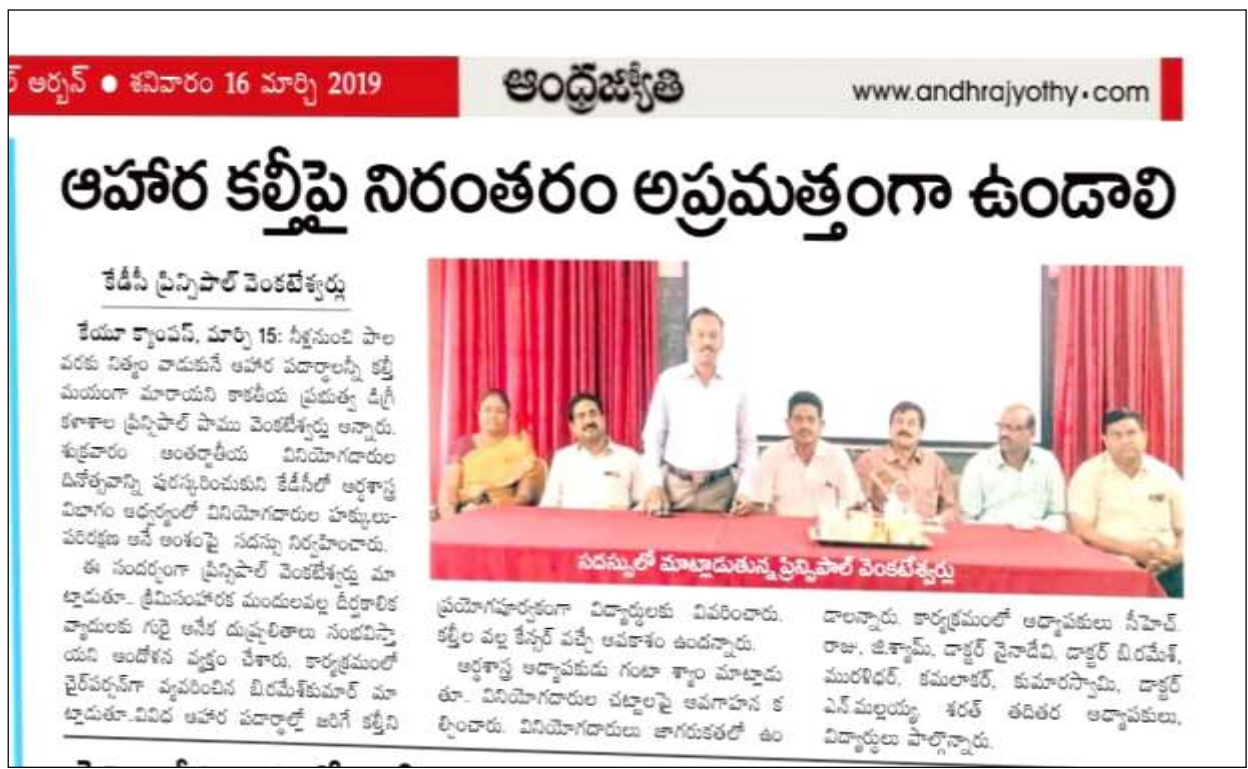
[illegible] అర్బన్ ● శనివారం 16 మార్చి 2019 ఆంధ్రజ్యోతి www.andhrajyothy.com

ఆహార కల్తీపై నిరంతరం అప్రమత్తంగా ఉండాలి

కేడీసీ ప్రిన్సిపాల్ వెంకటేశ్వర్లు

కేయూ క్యాంపస్, మార్చి 15: నీళ్లనుంచి పాల వరకు నిత్యం వాడుకునే ఆహార పదార్థాలన్నీ కల్తీ మయంగా మారాయని కాకతీయ ప్రభుత్వ డిగ్రీ కళాశాల ప్రిన్సిపాల్ పాము వెంకటేశ్వర్లు అన్నారు. శుక్రవారం అంతర్జాతీయ వినియోగదారుల దినోత్సవాన్ని పురస్కరించుకుని కేడీసీలో అర్థశాస్త్ర విభాగం ఆధ్వర్యంలో వినియోగదారుల హక్కులు-పరిరక్షణ అనే అంశంపై సదస్సు నిర్వహించారు. ఈ సందర్భంగా ప్రిన్సిపాల్ వెంకటేశ్వర్లు మాట్లాడుతూ.. క్రిమిసంహారక మందులవల్ల దీర్ఘకాలిక వ్యాధులకు గురై అనేక దుష్ఫలితాలు సంభవిస్తాయని ఆందోళన వ్యక్తం చేశారు. కార్యక్రమంలో చైర్‌పర్సన్‌గా వ్యవహరించిన బి.రమేశ్‌కుమార్ మాట్లాడుతూ..వివిధ ఆహార పదార్థాల్లో జరిగే కల్తీని ప్రయోగపూర్వకంగా విద్యార్థులకు వివరించారు. కల్తీల వల్ల కేన్సర్ వచ్చే అవకాశం ఉందన్నారు.

అర్థశాస్త్ర అధ్యాపకుడు గంటా శ్యాం మాట్లాడుతూ.. వినియోగదారుల చట్టాలపై అవగాహన కల్పించారు. వినియోగదారులు జాగరుకతతో ఉండాలన్నారు. కార్యక్రమంలో అధ్యాపకులు సీహెచ్. రాజు, జి.శ్యామ్, డాక్టర్ నైనాదేవి, డాక్టర్ బి.రమేశ్, మురళీధర్, కమలాకర్, కుమారస్వామి, డాక్టర్ ఎస్.మల్లయ్య, శరత్ తదితర అధ్యాపకులు, విద్యార్థులు పాల్గొన్నారు.

సదస్సులో మాట్లాడుతున్న ప్రిన్సిపాల్ వెంకటేశ్వర్లు